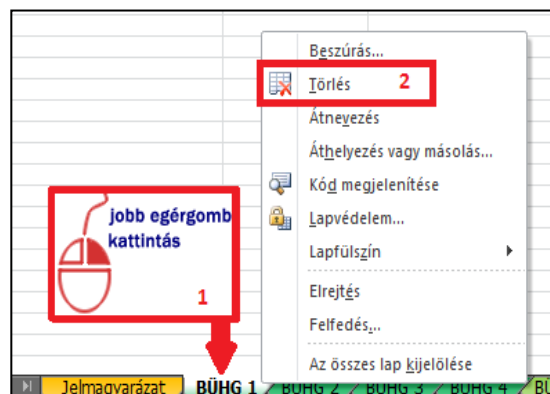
Beszúrás...
Törlés
2
Átnevezés
Áthelyezés vagy másolás...
Kód megjelenítése
Lapvédelem...
Lapfülszín
Elrejtés
Felfedés...
Az összes lap kijelölése

jobb egérgomb kattintás
1

Jelmagyarázat
BÜHG 1
BÜHG 2
BÜHG 3
BÜHG 4
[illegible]